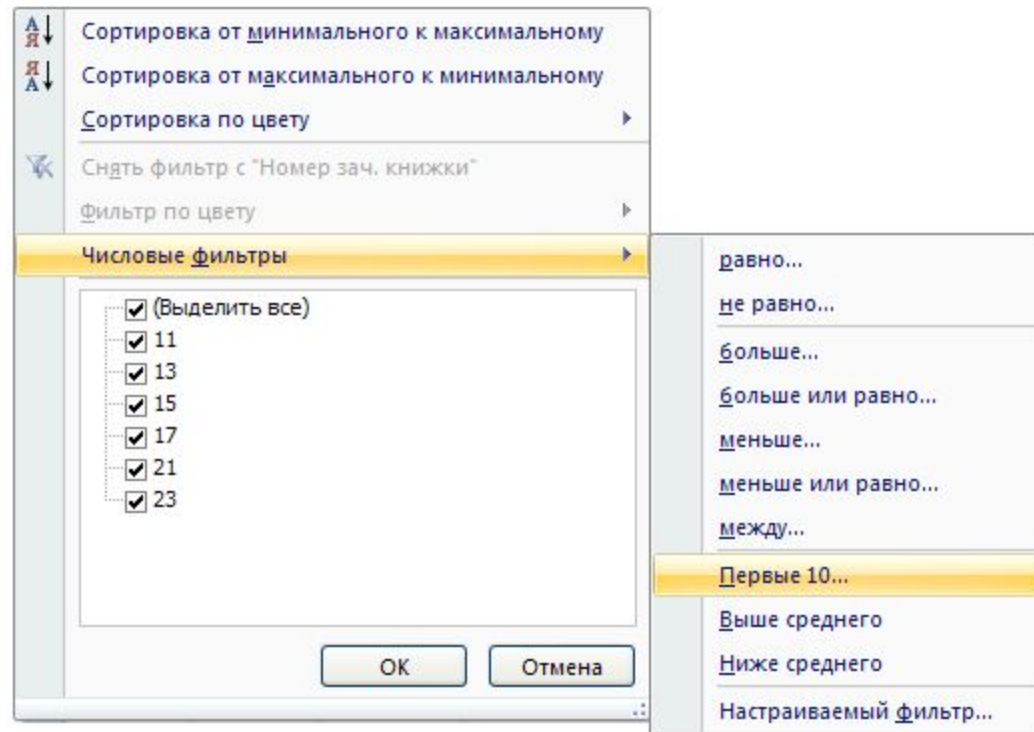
Сортировка от минимального к максимальному
Сортировка от максимального к минимальному
Сортировка по цвету
Снять фильтр с "Номер зач. книжки"
Фильтр по цвету
Числовые фильтры
(Выделить все)
11
13
15
17
21
23
OK
Отмена

равно...
не равно...
больше...
больше или равно...
меньше...
меньше или равно...
между...
Первые 10...
Выше среднего
Ниже среднего
Настраиваемый фильтр...